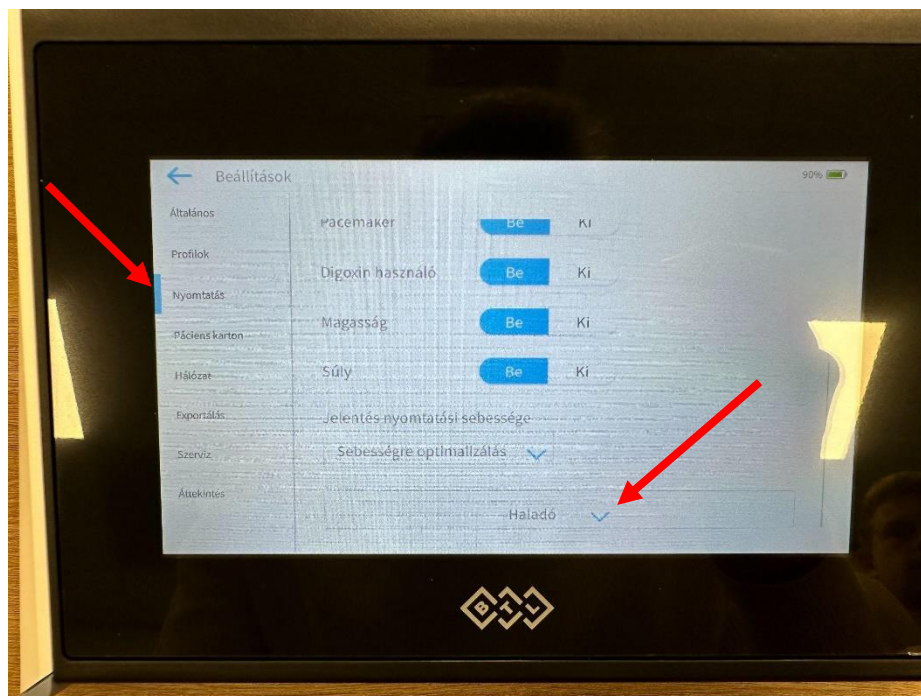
Beállítások

90%

Általános

Profilok

Nyomtatás

Páciens karton

Hálózat

Exportálás

Szerviz

Áttekintés

Pacemaker Be Ki

Digoxin használó Be Ki

Magasság Be Ki

Súly Be Ki

Jelentés nyomtatási sebessége

Sebességre optimalizálás

Haladó

BTL